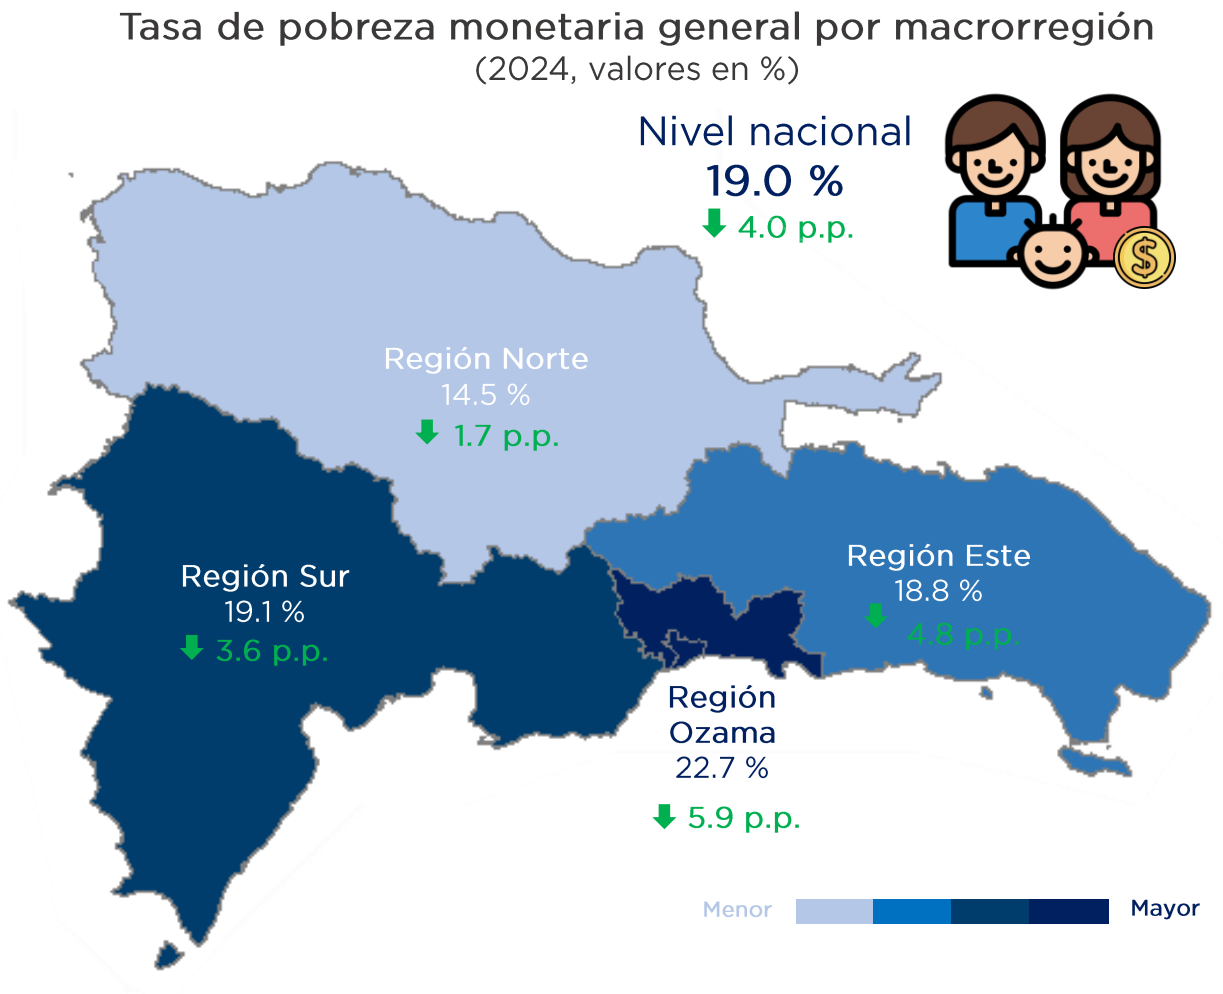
Tasa de pobreza monetaria general por macrorregión
(2024, valores en %)

Nivel nacional
19.0 %
4.0 p.p.

Región Norte
14.5 %
1.7 p.p.

Región Sur
19.1 %
3.6 p.p.

Región Este
18.8 %
4.8 p.p.

Región Ozama
22.7 %
5.9 p.p.

Menor
Mayor